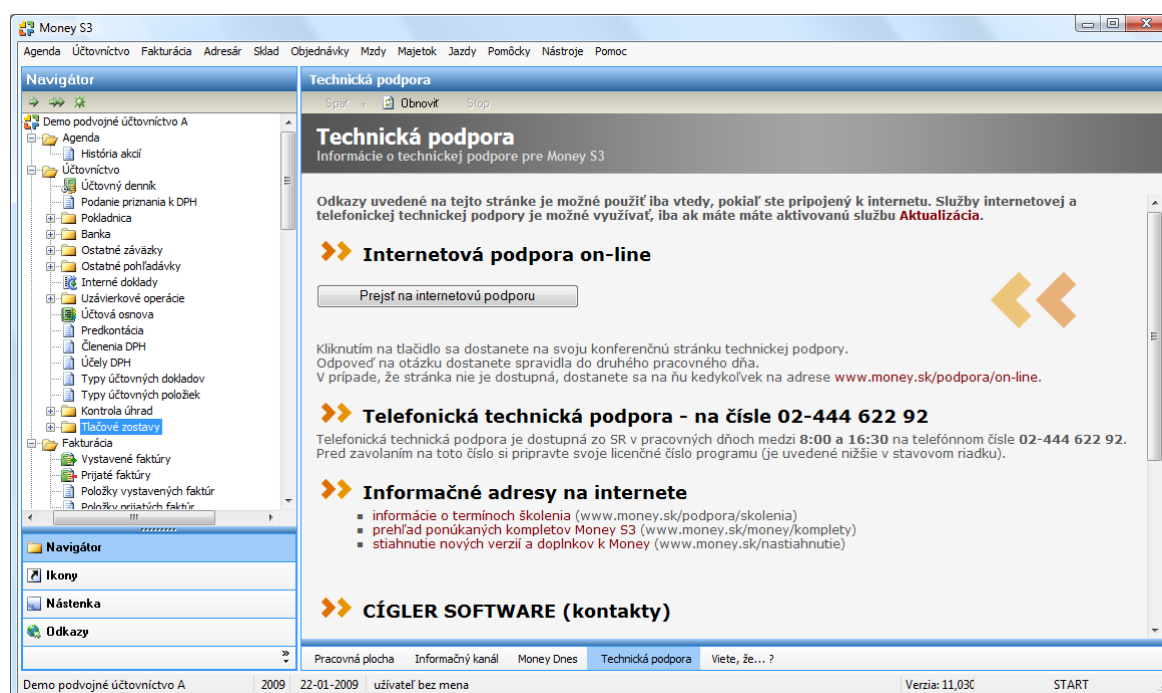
Money S3

Agenda Účtovníctvo Fakturácia Adresár Sklad Objednávky Mzdy Majetok Jazdy Pomôcky Nástroje Pomoc

Navigátor

Demo podvojné účtovníctvo A
Agenda
História akcií
Účtovníctvo
Účtovný denník
Podanie priznania k DPH
Pokladnica
Banka
Ostatné záväzky
Ostatné pohľadávky
Interné doklady
Uzávierkové operácie
Účtová osnova
Predkontácia
Členenia DPH
Účely DPH
Typy účtovných dokladov
Typy účtovných položiek
Kontrola úhrad
Tlačové zostavy
Fakturácia
Vystavené faktúry
Prijaté faktúry
Položky vystavených faktúr
Položky prijatých faktúr

Navigátor
Ikony
Nástenka
Odkazy

Technická podpora

Späť Obnoviť Stop

Technická podpora
Informácie o technickej podpore pre Money S3

Odkazy uvedené na tejto stránke je možné použiť iba vtedy, pokiaľ ste pripojený k internetu. Služby internetovej a telefonickej technickej podpory je možné využívať, iba ak máte máte aktivovanú službu Aktualizácia.

Internetová podpora on-line

Prejsť na internetovú podporu

Kliknutím na tlačidlo sa dostanete na svoju konferenčnú stránku technickej podpory.
Odpoveď na otázku dostanete spravidla do druhého pracovného dňa.
V prípade, že stránka nie je dostupná, dostanete sa na ňu kedykoľvek na adrese www.money.sk/podpora/on-line.

Telefonická technická podpora - na čísle 02-444 622 92

Telefonická technická podpora je dostupná zo SR v pracovných dňoch medzi 8:00 a 16:30 na telefónnom čísle 02-444 622 92.
Pred zavolaním na toto číslo si pripravte svoje licenčné číslo programu (je uvedené nižšie v stavovom riadku).

Informačné adresy na internete

informácie o termínoch školenia (www.money.sk/podpora/skolenia)
prehľad ponúkaných kompletov Money S3 (www.money.sk/money/komplety)
stiahnutie nových verzií a doplnkov k Money (www.money.sk/nastiahnutie)

CÍGLER SOFTWARE (kontakty)

Pracovná plocha Informačný kanál Money Dnes Technická podpora Viete, že... ?

Demo podvojné účtovníctvo A 2009 22-01-2009 užívateľ bez mena Verzia: 11,030 START